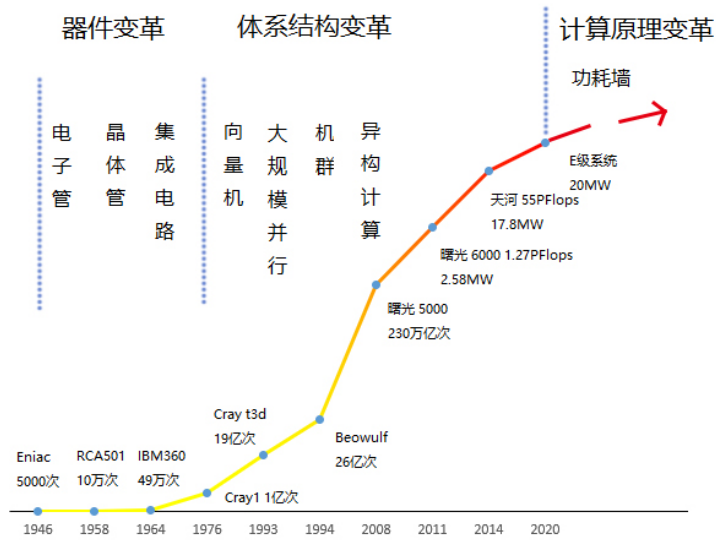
器件变革

体系结构变革

计算原理变革

功耗墙

电子管

晶体管

集成电路

向量机

大规模并行

机群

异构计算

E级系统
20MW

天河 55PFlops
17.8MW

曙光 6000 1.27PFlops
2.58MW

曙光 5000
230万亿次

Cray t3d
19亿次

Beowulf
26亿次

Eniac
5000次

RCA501
10万次

IBM360
49万次

Cray1 1亿次

1946 1958 1964 1976 1993 1994 2008 2011 2014 2020